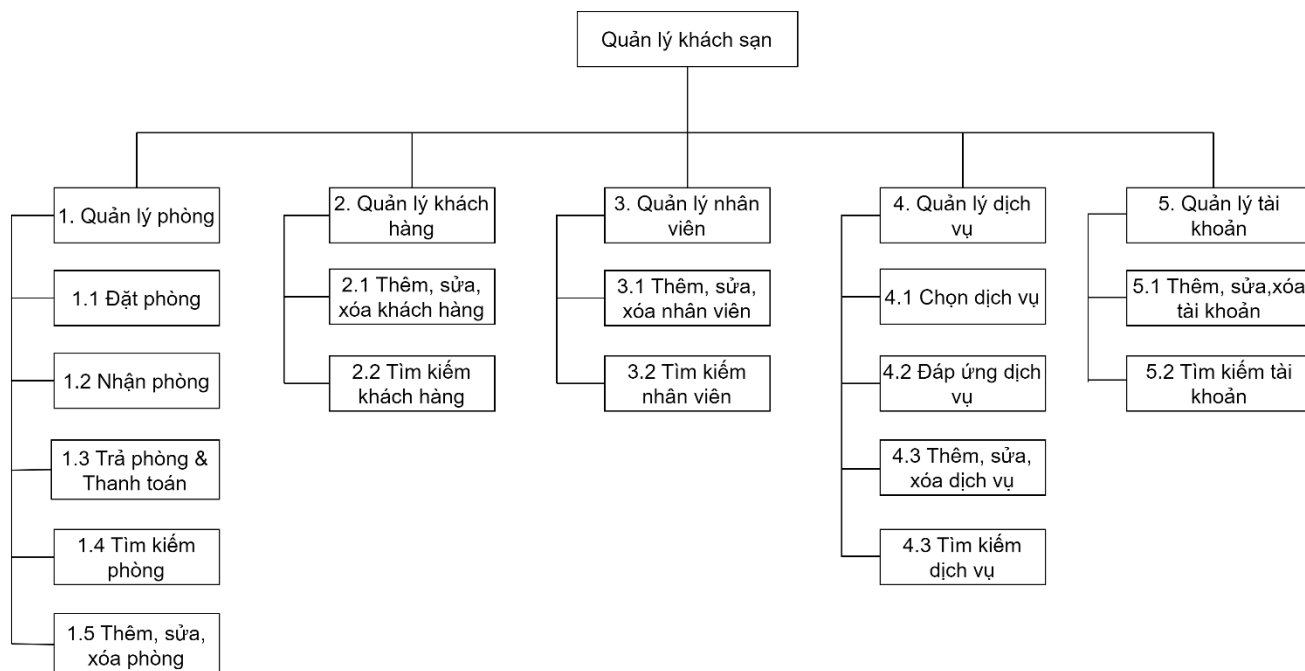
Quản lý khách sạn

1. Quản lý phòng

1.1 Đặt phòng

1.2 Nhận phòng

1.3 Trả phòng & Thanh toán

1.4 Tìm kiếm phòng

1.5 Thêm, sửa, xóa phòng

2. Quản lý khách hàng

2.1 Thêm, sửa, xóa khách hàng

2.2 Tìm kiếm khách hàng

3. Quản lý nhân viên

3.1 Thêm, sửa, xóa nhân viên

3.2 Tìm kiếm nhân viên

4. Quản lý dịch vụ

4.1 Chọn dịch vụ

4.2 Đáp ứng dịch vụ

4.3 Thêm, sửa, xóa dịch vụ

4.3 Tìm kiếm dịch vụ

5. Quản lý tài khoản

5.1 Thêm, sửa,xóa tài khoản

5.2 Tìm kiếm tài khoản